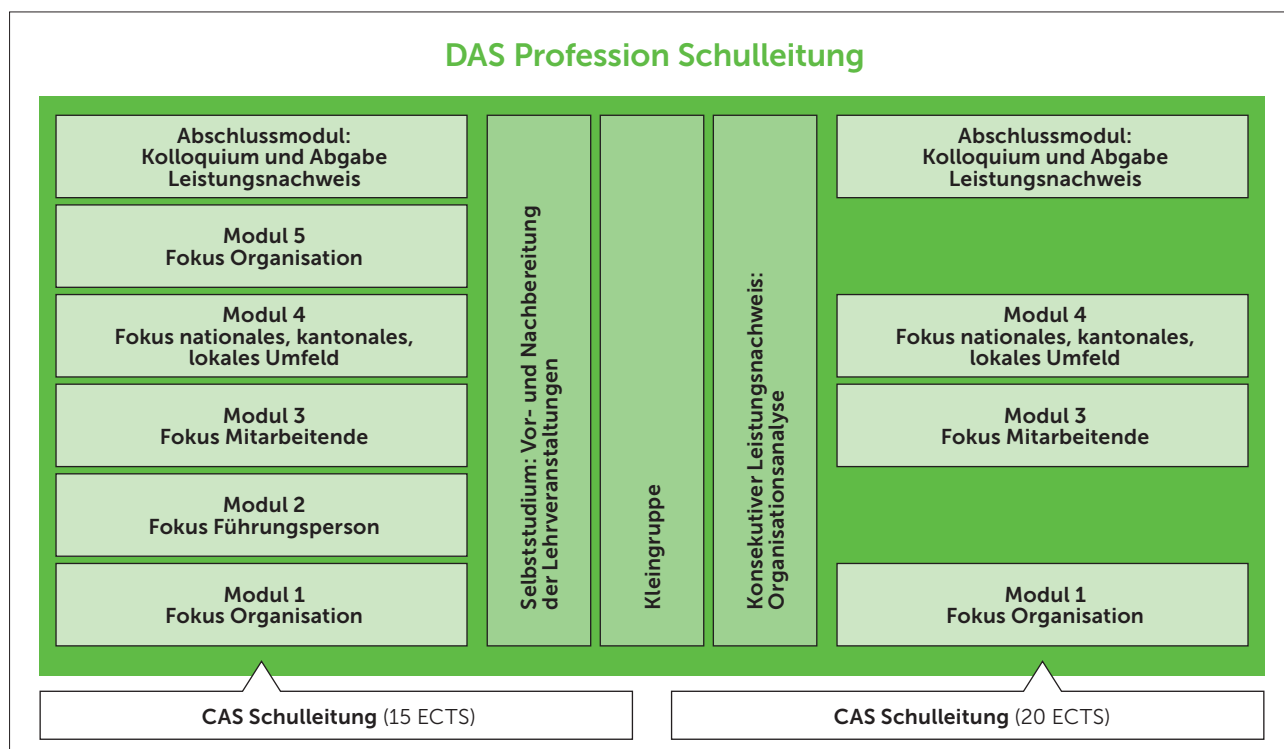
DAS Profession Schulleitung

Abschlussmodul:
Kolloquium und Abgabe
Leistungsnachweis

Modul 5
Fokus Organisation

Modul 4
Fokus nationales, kantonales, lokales Umfeld

Modul 3
Fokus Mitarbeitende

Modul 2
Fokus Führungsperson

Modul 1
Fokus Organisation

Selbststudium: Vor- und Nachbereitung der Lehrveranstaltungen

Kleingruppe

Konsekutiver Leistungsnachweis: Organisationsanalyse

Abschlussmodul:
Kolloquium und Abgabe
Leistungsnachweis

Modul 4
Fokus nationales, kantonales, lokales Umfeld

Modul 3
Fokus Mitarbeitende

Modul 1
Fokus Organisation

CAS Schulleitung (15 ECTS)

CAS Schulleitung (20 ECTS)